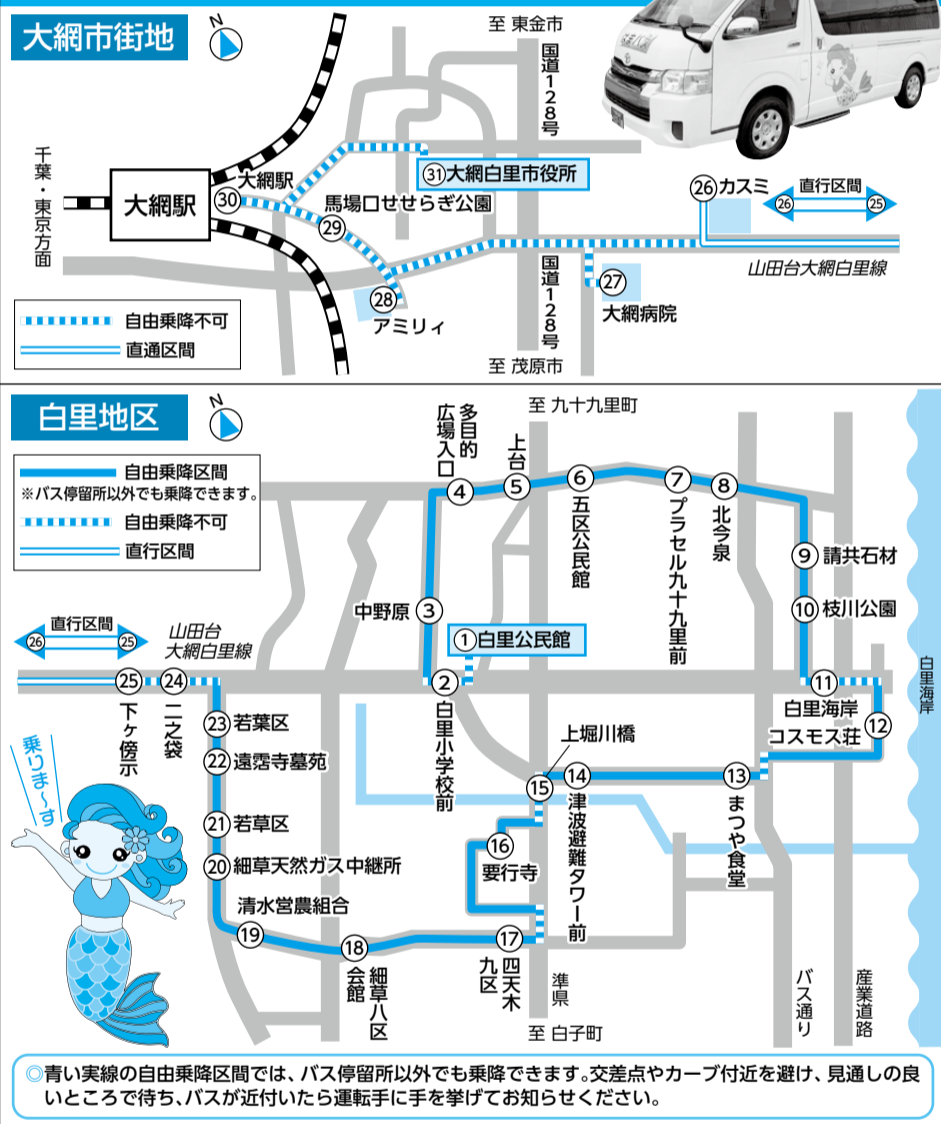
大網市街地

N

至 東金市

国道128号

千葉・東京方面

大網駅

大網駅

30

馬場口せせらぎ公園

29

31 大網白里市役所

26 カスミ

直行区間

26 25

山田台大網白里線

28 アミリィ

27 大網病院

国道128号

至 茂原市

自由乗降不可

直通区間

白里地区

N

至 九十九里町

多目的広場入口

4

上台

5

6 五区公民館

7 プラセル九十九里前

8 北今泉

9 請共石材

10 枝川公園

自由乗降区間
※バス停留所以外でも乗降できます。

自由乗降不可

直行区間

中野原 3

1 白里公民館

直行区間

26 25

山田台大網白里線

25 下ヶ傍示

24 二之袋

2 白里小学校前

11 白里海岸

白里海岸コスモス荘

12

白里海岸

23 若葉区

22 遠霑寺墓苑

乗りま〜す

上堀川橋

15

14 津波避難タワー前

13 まつや食堂

21 若草区

16 要行寺

20 細草天然ガス中継所

清水営農組合

19

18 細草八区会館

17 四天木九区

準県

バス通り

産業道路

至 白子町

◎青い実線の自由乗降区間では、バス停留所以外でも乗降できます。交差点やカーブ付近を避け、見通しの良いところで待ち、バスが近付いたら運転手に手を挙げてお知らせください。